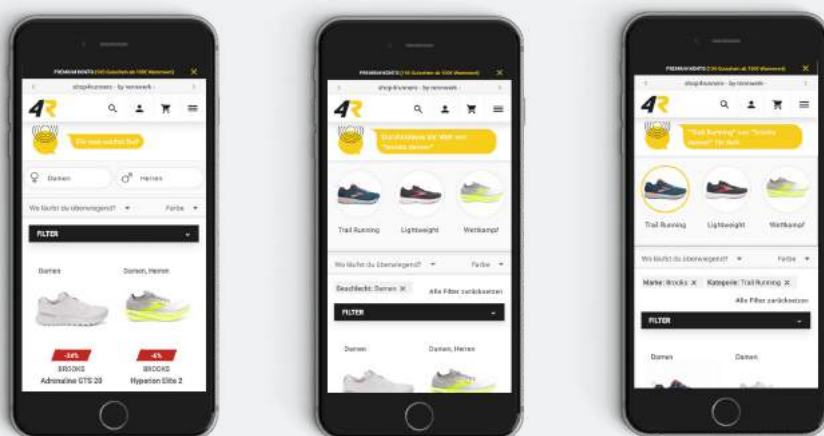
PREMIUM KONTO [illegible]
shop4runners - by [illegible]
4R
Für was suchst Du?
Damen
Herren
Wo läufst du überwiegend?
Farbe
FILTER
Damen
Damen, Herren
-24%
-6%
BROOKS
BROOKS
Adrenaline GTS 20
Hyperion Elite 2

PREMIUM KONTO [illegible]
shop4runners - by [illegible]
4R
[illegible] die Welt von "Brooks damen"
Trail Running
Lightweight
Wettkampf
Wo läufst du überwiegend?
Farbe
Geschlecht: Damen ×
Alle Filter zurücksetzen
FILTER
Damen
Damen, Herren

PREMIUM KONTO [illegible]
shop4runners - by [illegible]
4R
"Trail Running" von "Brooks damen" für dich
Trail Running
Lightweight
Wettkampf
Wo läufst du überwiegend?
Farbe
Marke: Brooks ×
Kategorie: Trail Running ×
Alle Filter zurücksetzen
FILTER
Damen
Damen